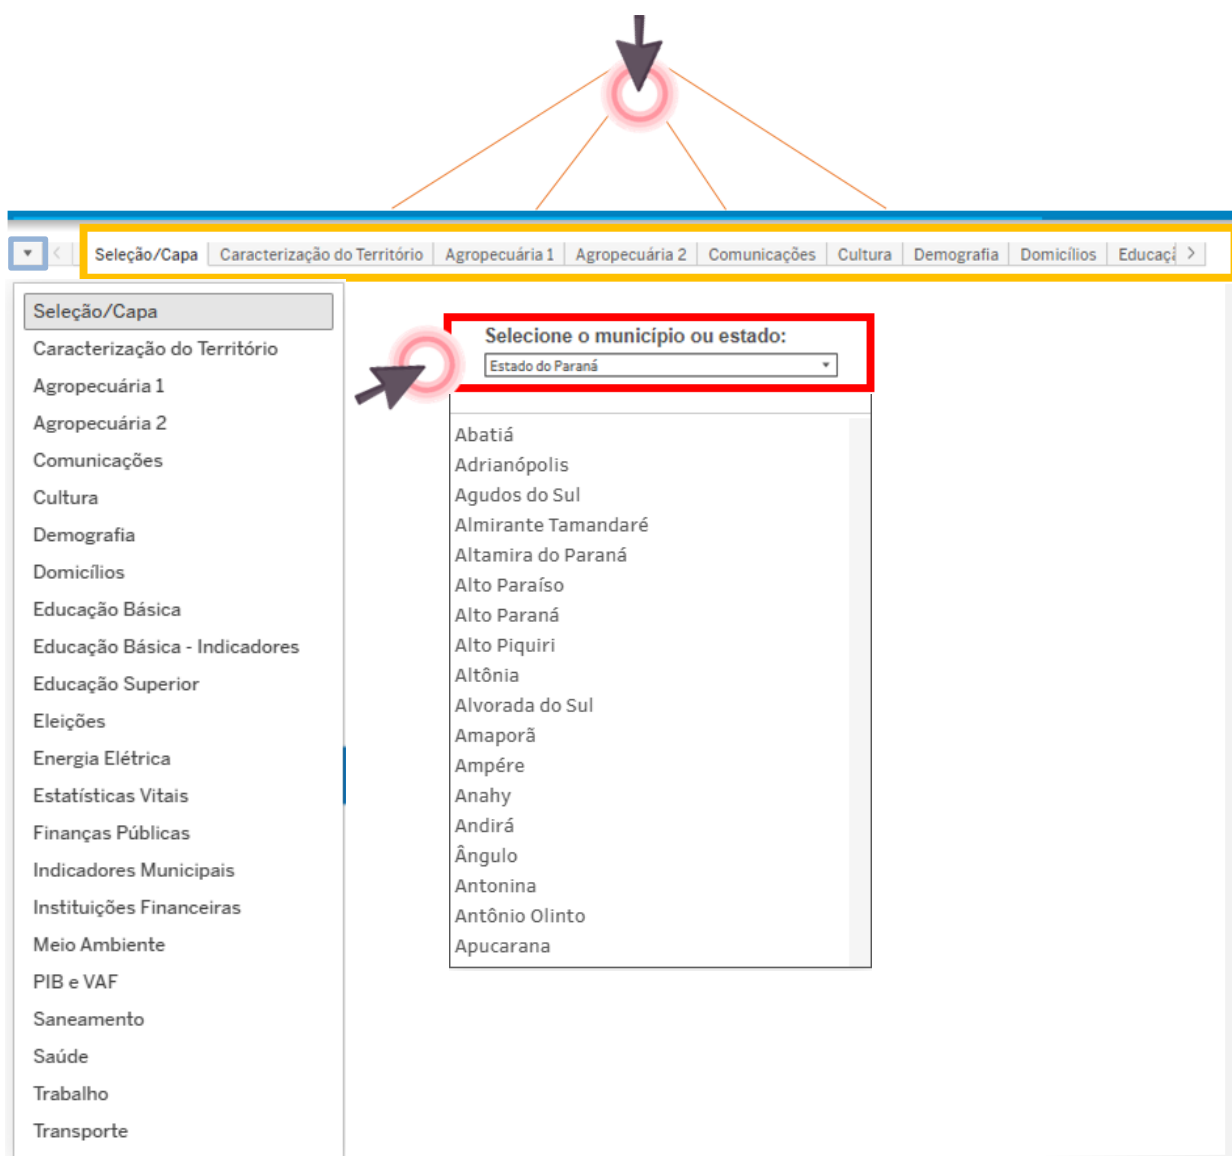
Seleção/Capa | Caracterização do Território | Agropecuária 1 | Agropecuária 2 | Comunicações | Cultura | Demografia | Domicílios | Educaçã

Seleção/Capa
Caracterização do Território
Agropecuária 1
Agropecuária 2
Comunicações
Cultura
Demografia
Domicílios
Educação Básica
Educação Básica - Indicadores
Educação Superior
Eleições
Energia Elétrica
Estatísticas Vitais
Finanças Públicas
Indicadores Municipais
Instituições Financeiras
Meio Ambiente
PIB e VAF
Saneamento
Saúde
Trabalho
Transporte

Selecione o município ou estado:
Estado do Paraná

Abatiá
Adrianópolis
Agudos do Sul
Almirante Tamandaré
Altamira do Paraná
Alto Paraíso
Alto Paraná
Alto Piquiri
Altônia
Alvorada do Sul
Amaporã
Ampére
Anahy
Andirá
Ângulo
Antonina
Antônio Olinto
Apucarana